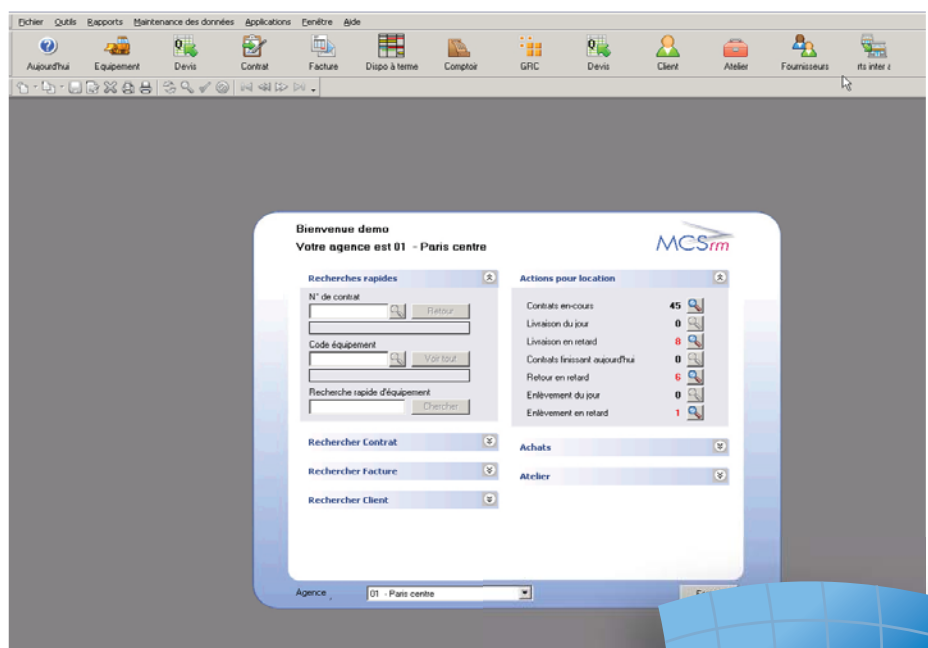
Fichier Outils Rapports Maintenance des données Applications Fenêtre Aide

Aujourd'hui Equipement Devis Contrat Facture Dispo à terme Comptoir GRC Devis Client Atelier Fournisseurs rts inter a

Bienvenue demo
Votre agence est 01 - Paris centre

MCSrm

Recherches rapides

N° de contrat
Retour

Code équipement
Voir tout

Recherche rapide d'équipement
Chercher

Recherche Contrat

Rechercher Facture

Rechercher Client

Actions pour location

| | |
|---|---|
| Contrats en-cours | 45 |
| Livraison du jour | 0 |
| Livraison en retard | 8 |
| Contrats finissant aujourd'hui | 0 |
| Retour en retard | 6 |
| Enlèvement du jour | 0 |
| Enlèvement en retard | 1 |

Achats

Atelier

Agence 01 - Paris centre